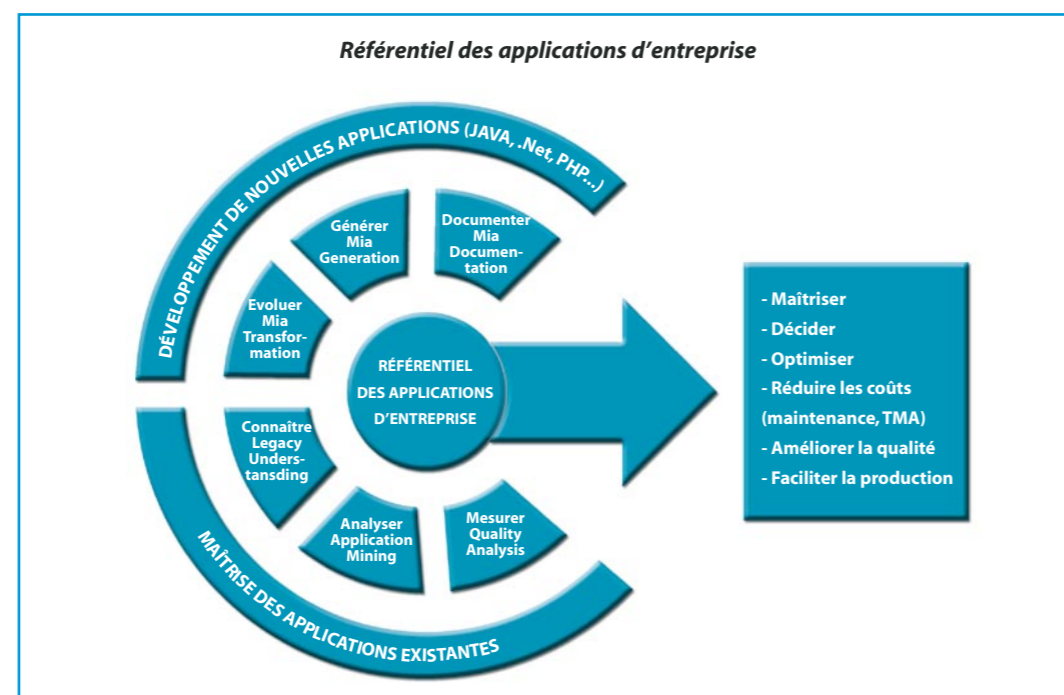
Référentiel des applications d'entreprise

DÉVELOPPEMENT DE NOUVELLES APPLICATIONS (JAVA, .Net, PHP...)

Générer Mia Generation

Documenter Mia Documentation

Evoluer Mia Transformation

RÉFÉRENTIEL DES APPLICATIONS D'ENTREPRISE

Connaitre Legacy Understansding

Analyser Application Mining

Mesurer Quality Analysis

MAÎTRISE DES APPLICATIONS EXISTANTES

- Maîtriser
- Décider
- Optimiser
- Réduire les coûts (maintenance, TMA)
- Améliorer la qualité
- Faciliter la production